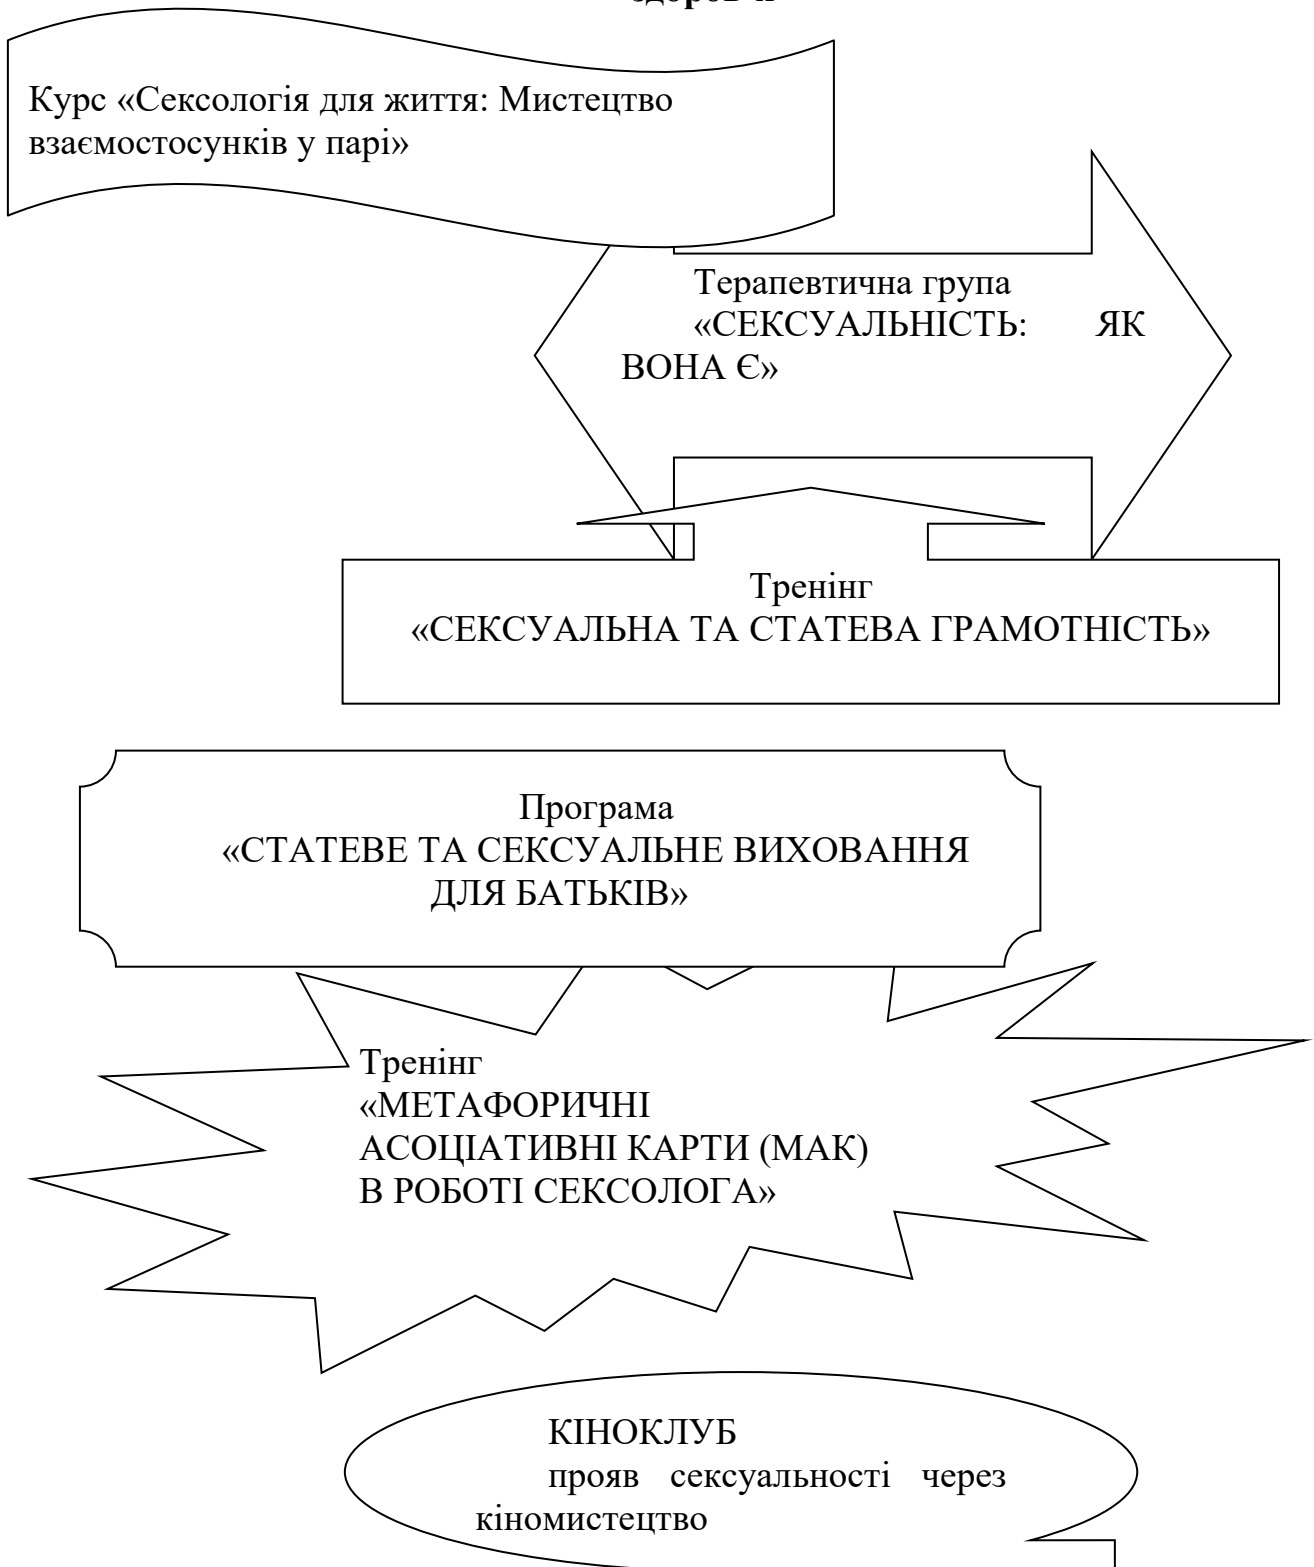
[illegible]

Курс «Сексологія для життя: Мистецтво взаємостосунків у парі»

Терапевтична група «СЕКСУАЛЬНІСТЬ: ЯК ВОНА Є»

Тренінг «СЕКСУАЛЬНА ТА СТАТЕВА ГРАМОТНІСТЬ»

Програма «СТАТЕВЕ ТА СЕКСУАЛЬНЕ ВИХОВАННЯ ДЛЯ БАТЬКІВ»

Тренінг «МЕТАФОРИЧНІ АСОЦІАТИВНІ КАРТИ (МАК) В РОБОТІ СЕКСОЛОГА»

КІНОКЛУБ
прояв сексуальності через кіномистецтво